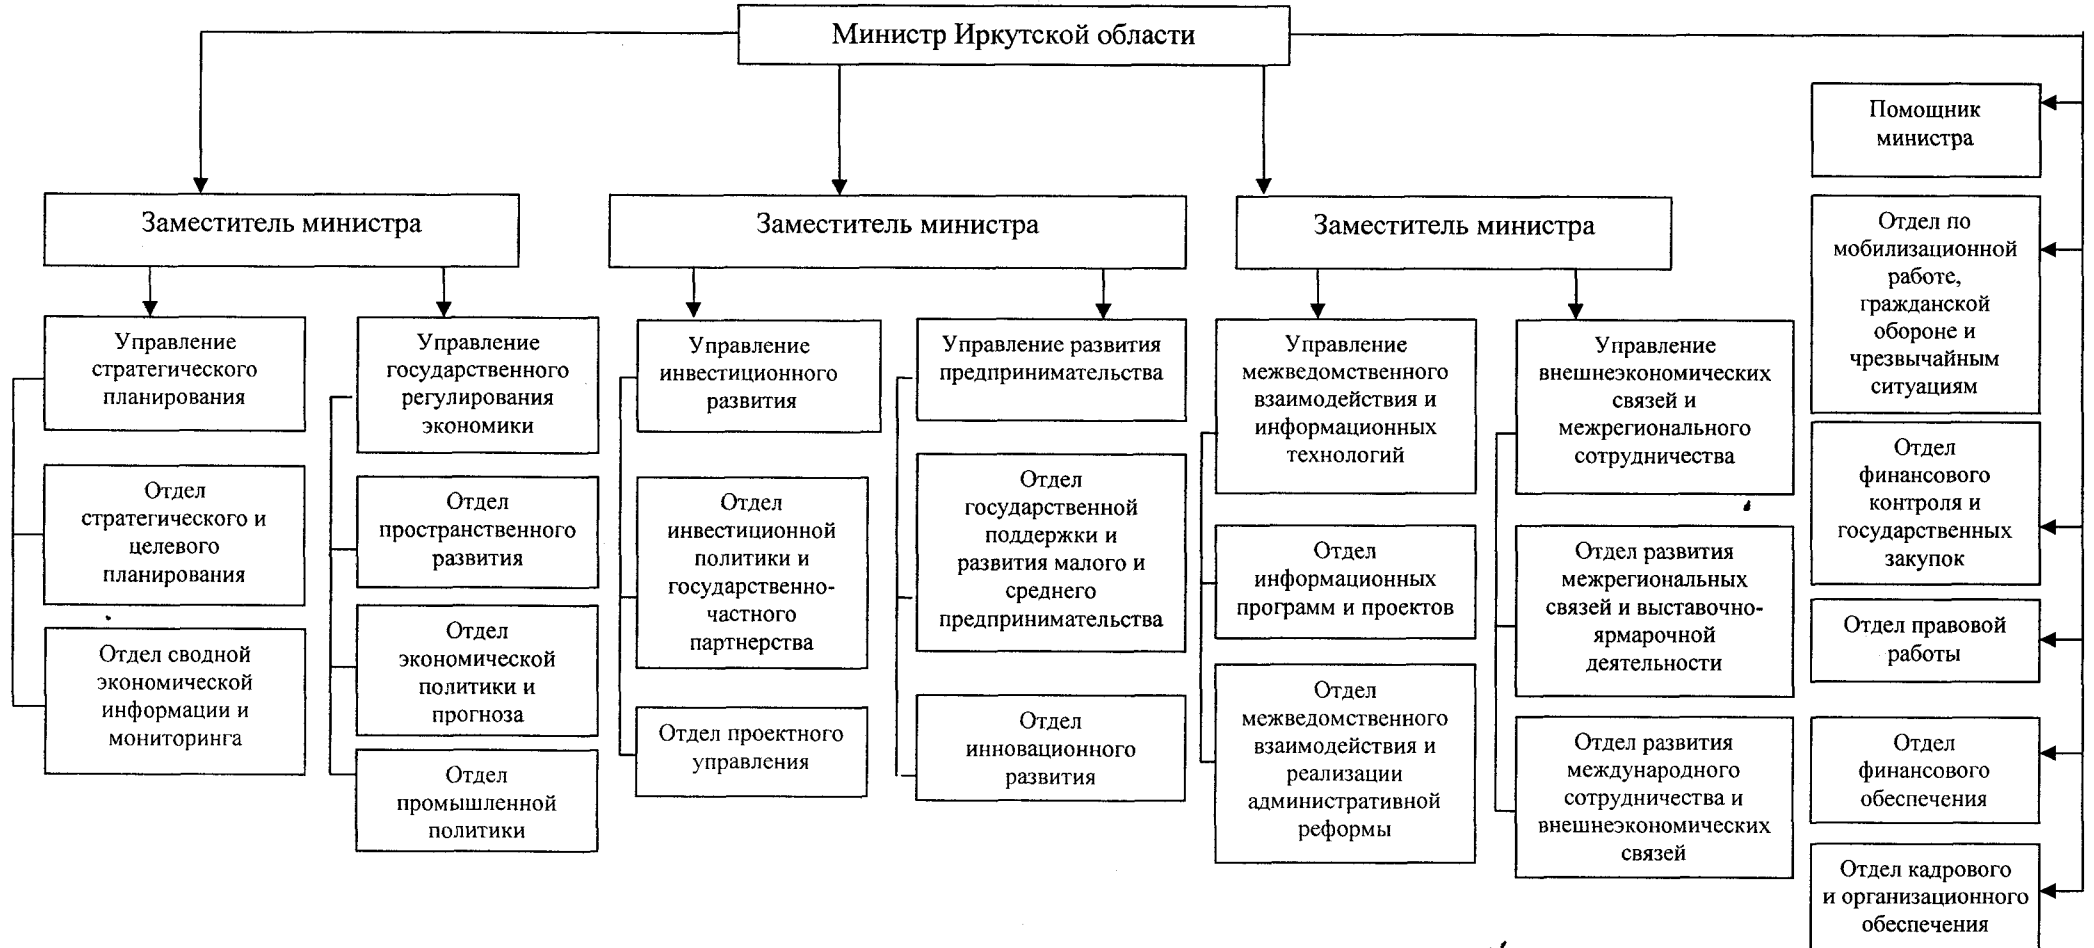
Министр Иркутской области

Заместитель министра

Управление стратегического планирования

Отдел стратегического и целевого планирования

Отдел сводной экономической информации и мониторинга

Управление государственного регулирования экономики

Отдел пространственного развития

Отдел экономической политики и прогноза

Отдел промышленной политики

Заместитель министра

Управление инвестиционного развития

Отдел инвестиционной политики и государственно-частного партнерства

Отдел проектного управления

Управление развития предпринимательства

Отдел государственной поддержки и развития малого и среднего предпринимательства

Отдел инновационного развития

Заместитель министра

Управление межведомственного взаимодействия и информационных технологий

Отдел информационных программ и проектов

Отдел межведомственного взаимодействия и реализации административной реформы

Управление внешнеэкономических связей и межрегионального сотрудничества

Отдел развития межрегиональных связей и выставочно-ярмарочной деятельности

Отдел развития международного сотрудничества и внешнеэкономических связей

Помощник министра

Отдел по мобилизационной работе, гражданской обороне и чрезвычайным ситуациям

Отдел финансового контроля и государственных закупок

Отдел правовой работы

Отдел финансового обеспечения

Отдел кадрового и организационного обеспечения